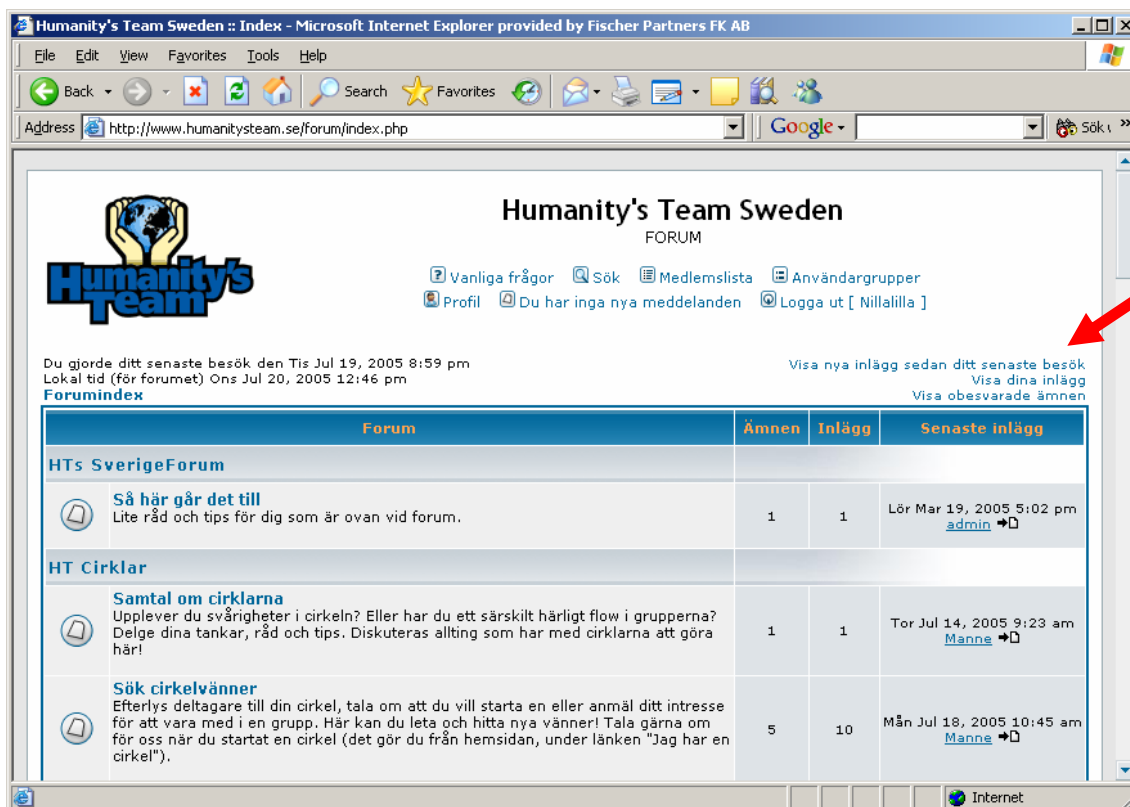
Humanity's Team Sweden :: Index - Microsoft Internet Explorer provided by Fischer Partners FK AB

File Edit View Favorites Tools Help

Back Search Favorites

Address http://www.humanitysteam.se/forum/index.php

Google Sök

Humanity's Team

Humanity's Team Sweden
FORUM

Vanliga frågor Sök Medlemslista Användargrupper
Profil Du har inga nya meddelanden Logga ut [ Nillalilla ]

Du gjorde ditt senaste besök den Tis Jul 19, 2005 8:59 pm
Lokal tid (för forumet) Ons Jul 20, 2005 12:46 pm
Forumindex

Visa nya inlägg sedan ditt senaste besök
Visa dina inlägg
Visa obesvarade ämnen

| Forum | Ämnen | Inlägg | Senaste inlägg |
|---|---|---|---|
| HTs SverigeForum | | | |
| Så här går det till<br>Lite råd och tips för dig som är ovan vid forum. | 1 | 1 | Lör Mar 19, 2005 5:02 pm<br>admin |
| HT Cirklar | | | |
| Samtal om cirklarna<br>Upplever du svårigheter i cirkeln? Eller har du ett särskilt härligt flow i grupperna? Delge dina tankar, råd och tips. Diskuteras allting som har med cirklarna att göra här! | 1 | 1 | Tor Jul 14, 2005 9:23 am<br>Manne |
| Sök cirkelvänner<br>Efterlys deltagare till din cirkel, tala om att du vill starta en eller anmäl ditt intresse för att vara med i en grupp. Här kan du leta och hitta nya vänner! Tala gärna om för oss när du startat en cirkel (det gör du från hemsidan, under länken "Jag har en cirkel"). | 5 | 10 | Mån Jul 18, 2005 10:45 am<br>Manne |

Internet